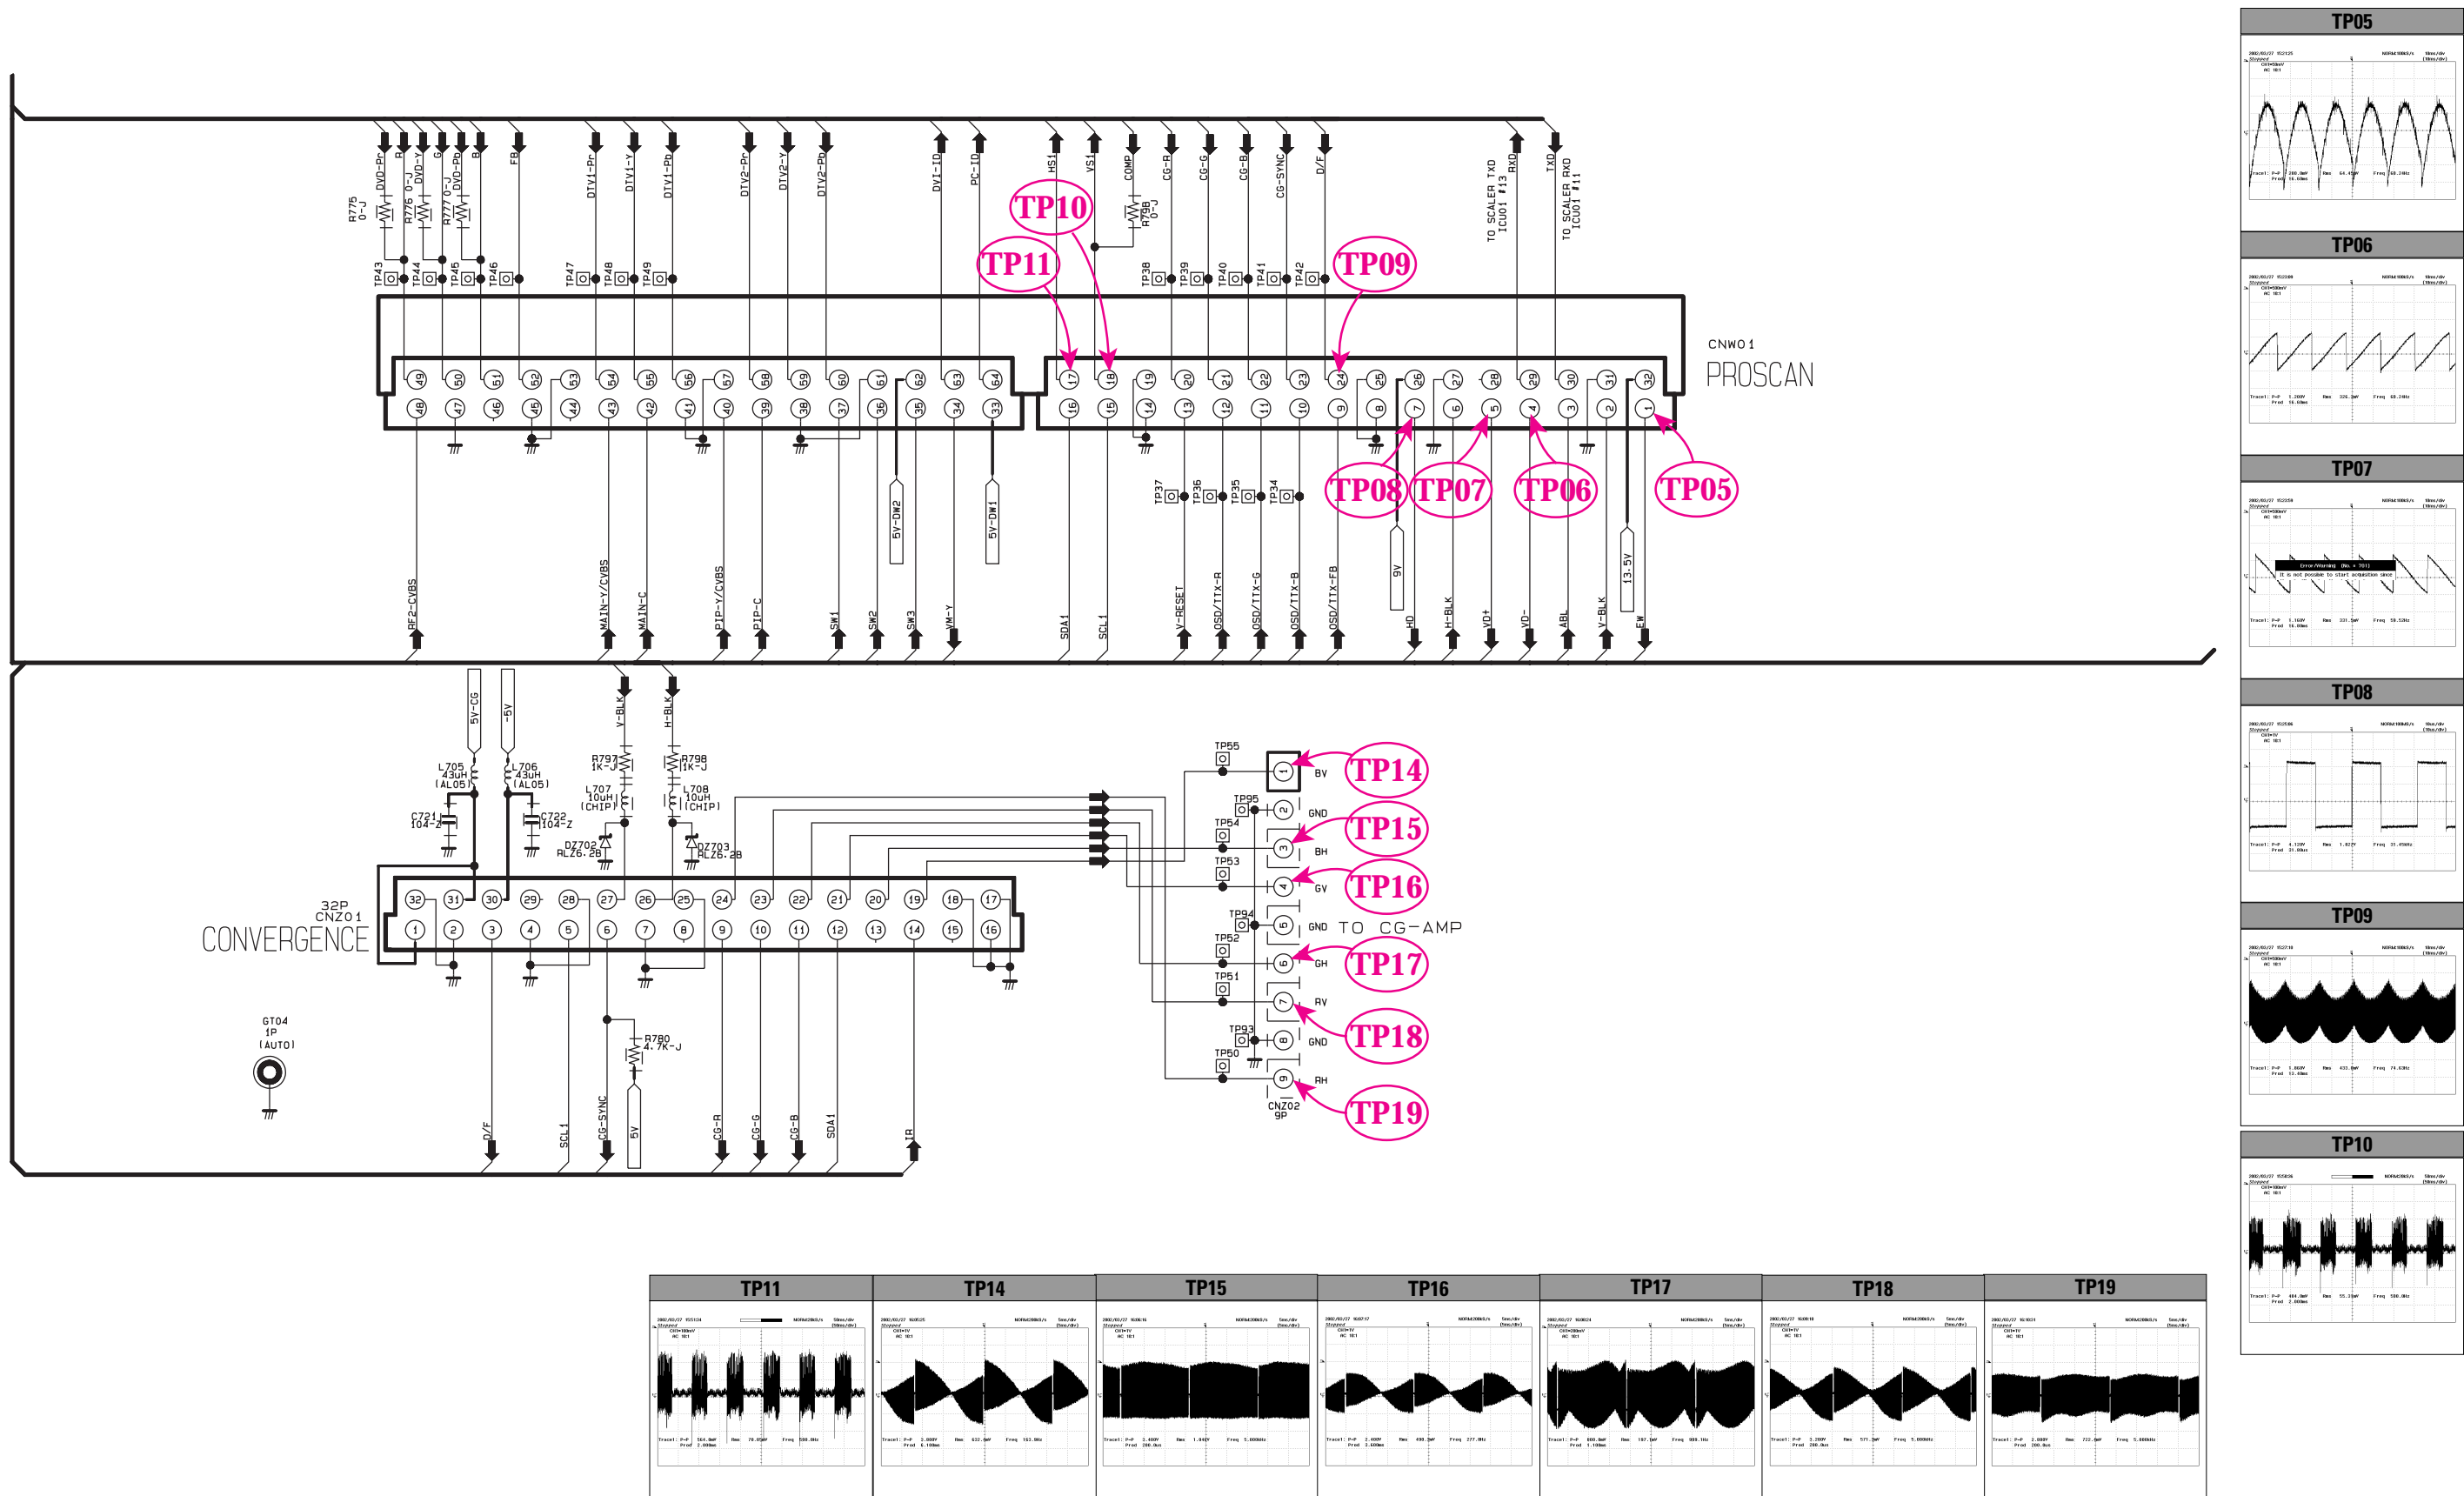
R775 0-J
DVD-Pr
R
R776 0-J
DVD-Y
G
R777 0-J
DVD-Pb
B
FB
DTV1-Pr
DTV1-Y
DTV1-Pb
DTV2-Pr
DTV2-Y
DTV2-Pb
DVI-ID
PC-ID
HS1
VS1
COMP
R798 0-J
CG-R
CG-G
CG-B
CG-SYNC
D/F
TO SCALER TXD ICU01 #13
RXD
TXD
TO SCALER RXD ICU01 #11
TP43
TP44
TP45
TP46
TP47
TP48
TP49
TP38
TP39
TP40
TP41
TP42
TP10
TP11
TP09
CNW01
PROSCAN
TP08
TP07
TP06
TP05
TP37
TP36
TP35
TP34
5V-DW2
5V-DW1
9V
13.5V
RF2-CVBS
MAIN-Y/CVBS
MAIN-C
PIP-Y/CVBS
PIP-C
SW1
SW2
SW3
VM-Y
SDA1
SCL1
V-RESET
OSD/TTX-R
OSD/TTX-G
OSD/TTX-B
OSD/TTX-FB
HD
H-BLK
VD+
VD-
ABL
V-BLK
EW
5V-CG
-5V
V-BLK
H-BLK
L705 43uH (AL05)
L706 43uH (AL05)
R797 1K-J
R798 1K-J
L707 10uH (CHIP)
L708 10uH (CHIP)
C721 104-Z
C722 104-Z
DZ702 RLZ6.2B
DZ703 RLZ6.2B
32P CNZ01
CONVERGENCE
TP55
TP95
TP54
TP53
TP94
TP52
TP51
TP93
TP50
BV
GND
BH
GV
GND
TO CG-AMP
GH
RV
GND
RH
CNZ02 9P
TP14
TP15
TP16
TP17
TP18
TP19
GT04 1P (AUTO)
R780 4.7K-J
D/F
SCL1
CG-SYNC
5V
CG-R
CG-G
CG-B
SDA1
IR
TP05
TP06
TP07
TP08
TP09
TP10
TP11
TP14
TP15
TP16
TP17
TP18
TP19